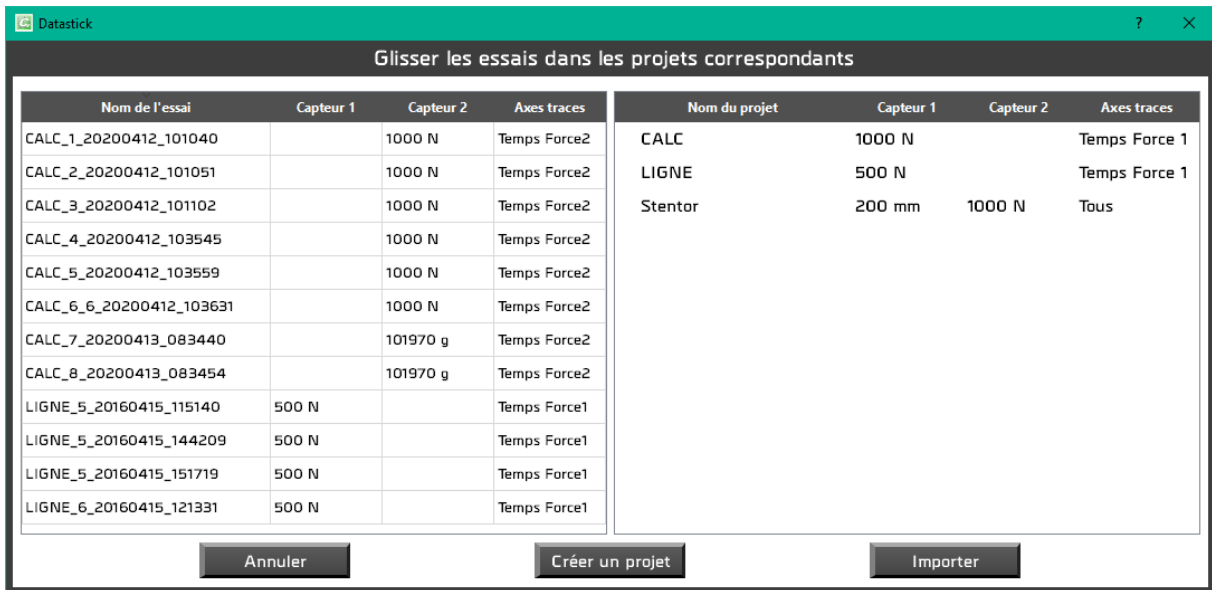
Datastick

?

Glisser les essais dans les projets correspondants

| Nom de l'essai | Capteur 1 | Capteur 2 | Axes traces |
|---|---|---|---|
| CALC_1_20200412_101040 | | 1000 N | Temps Force2 |
| CALC_2_20200412_101051 | | 1000 N | Temps Force2 |
| CALC_3_20200412_101102 | | 1000 N | Temps Force2 |
| CALC_4_20200412_103545 | | 1000 N | Temps Force2 |
| CALC_5_20200412_103559 | | 1000 N | Temps Force2 |
| CALC_6_6_20200412_103631 | | 1000 N | Temps Force2 |
| CALC_7_20200413_083440 | | 101970 g | Temps Force2 |
| CALC_8_20200413_083454 | | 101970 g | Temps Force2 |
| LIGNE_5_20160415_115140 | 500 N | | Temps Force1 |
| LIGNE_5_20160415_144209 | 500 N | | Temps Force1 |
| LIGNE_5_20160415_151719 | 500 N | | Temps Force1 |
| LIGNE_6_20160415_121331 | 500 N | | Temps Force1 |

| Nom du projet | Capteur 1 | Capteur 2 | Axes traces |
|---|---|---|---|
| CALC | 1000 N | | Temps Force 1 |
| LIGNE | 500 N | | Temps Force 1 |
| Stentor | 200 mm | 1000 N | Tous |

Annuler

Créer un projet

Importer